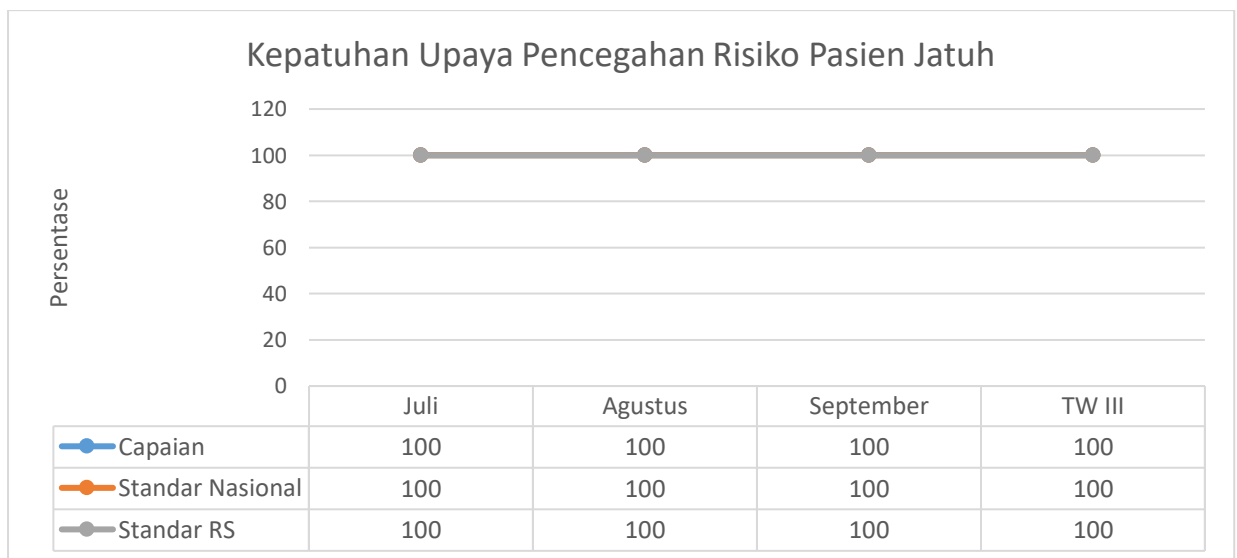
Kepatuhan Upaya Pencegahan Risiko Pasien Jatuh

Persentase

120
100
80
60
40
20
0

| | Juli | Agustus | September | TW III |
|---|---|---|---|---|
| Capaian | 100 | 100 | 100 | 100 |
| Standar Nasional | 100 | 100 | 100 | 100 |
| Standar RS | 100 | 100 | 100 | 100 |